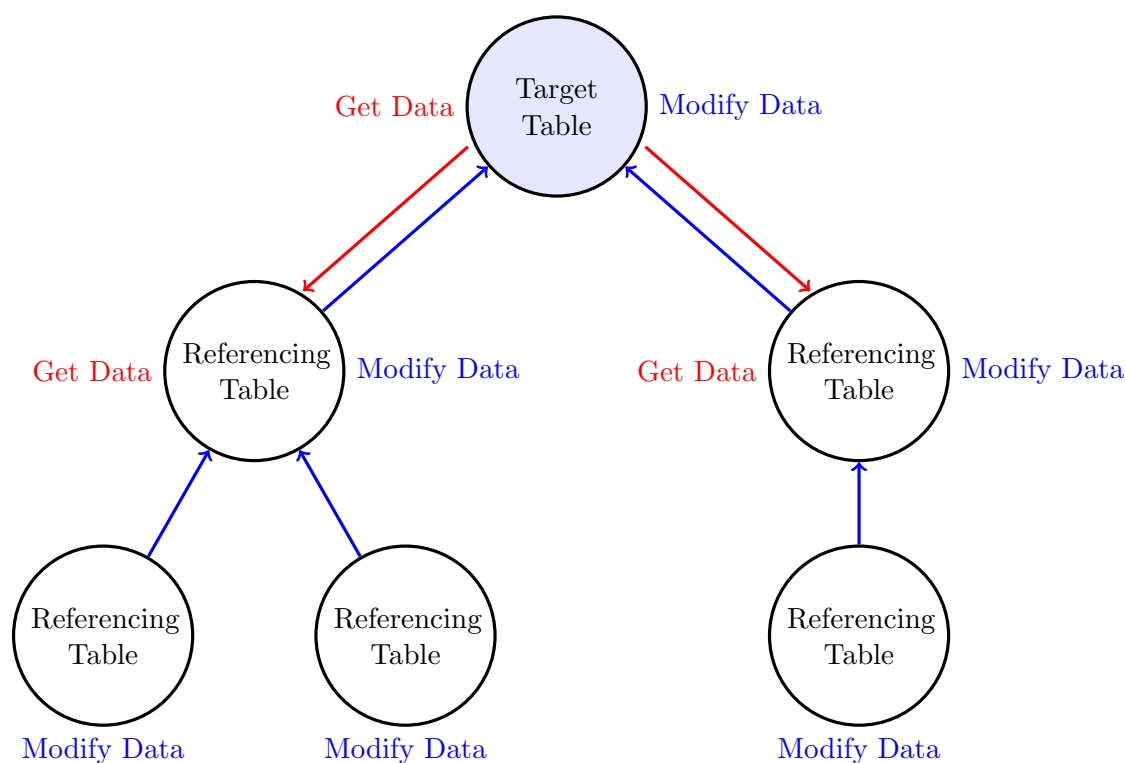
Get Data
Target Table
Modify Data

Get Data
Referencing Table
Modify Data

Get Data
Referencing Table
Modify Data

Referencing Table
Modify Data

Referencing Table
Modify Data

Referencing Table
Modify Data